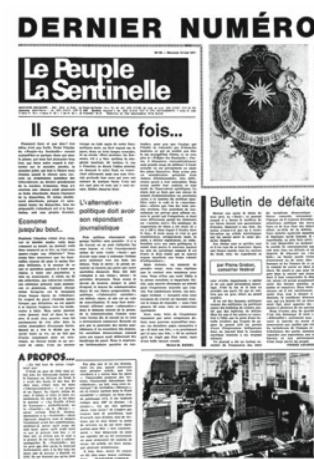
DERNIER NUMÉRO

Le Peuple La Sentinelle

Il sera une fois...

Economie jusqu'au bout

L'«alternative» politique doit avoir son répondant journalistique

Bulletin de défaite

par Pierre Graber, conseiller fédéral

A PROPOS...

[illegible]